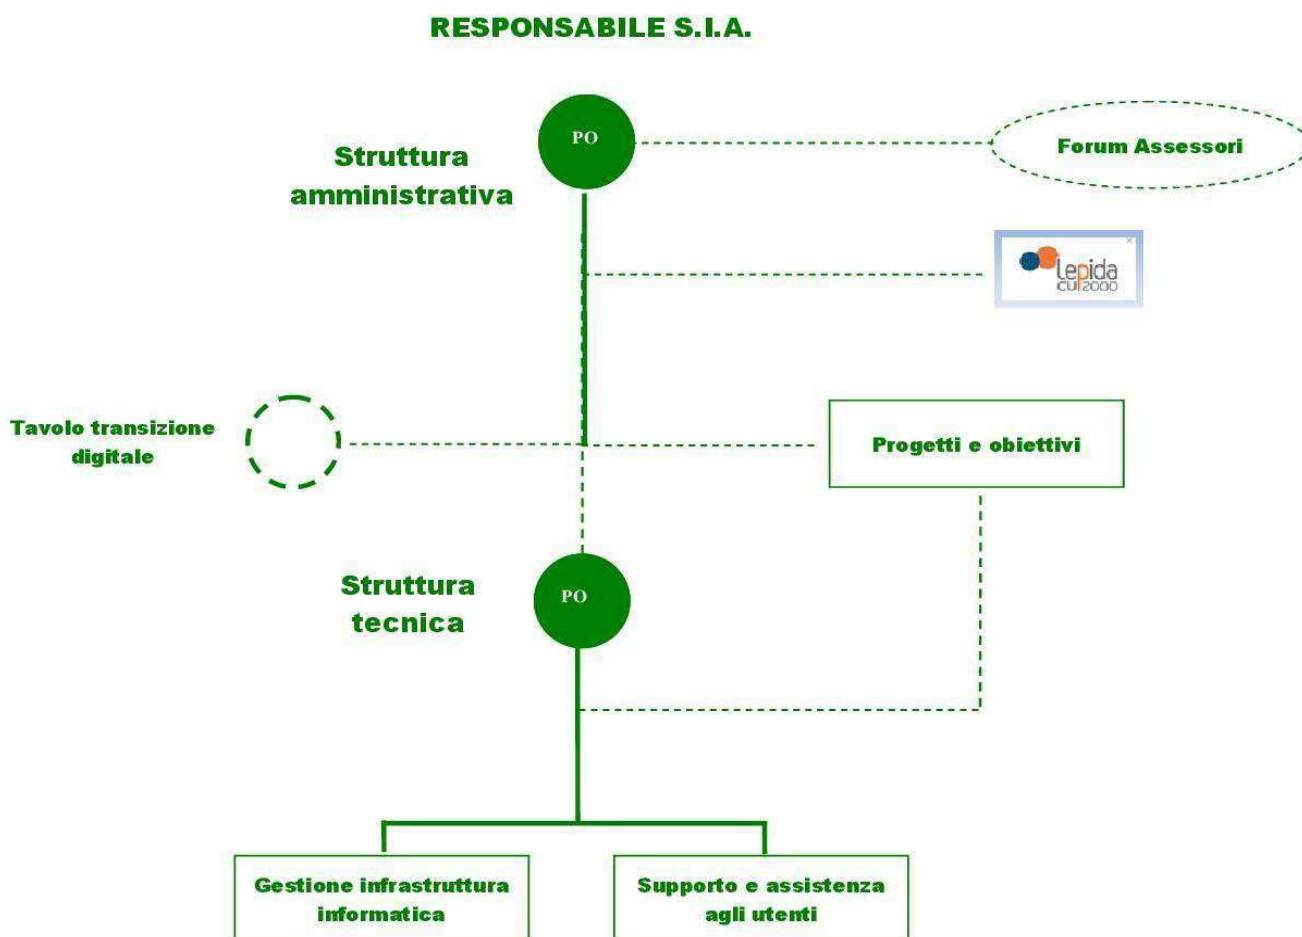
RESPONSABILE S.I.A.

PO

Struttura amministrativa

Forum Assessori

Lepida
CUP2000

Tavolo transizione digitale

Progetti e obiettivi

Struttura tecnica

PO

Gestione infrastruttura informatica

Supporto e assistenza agli utenti